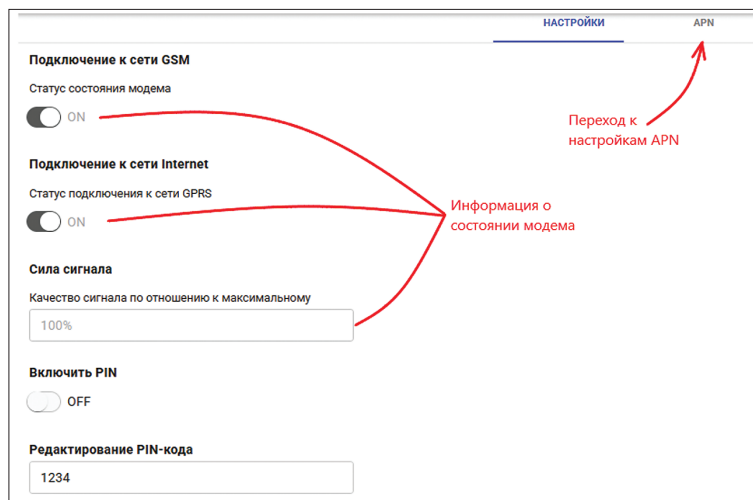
НАСТРОЙКИ

APN

Подключение к сети GSM

Статус состояния модема

ON

Переход к настройкам APN

Подключение к сети Internet

Статус подключения к сети GPRS

ON

Информация о состоянии модема

Сила сигнала

Качество сигнала по отношению к максимальному

100%

Включить PIN

OFF

Редактирование PIN-кода

1234